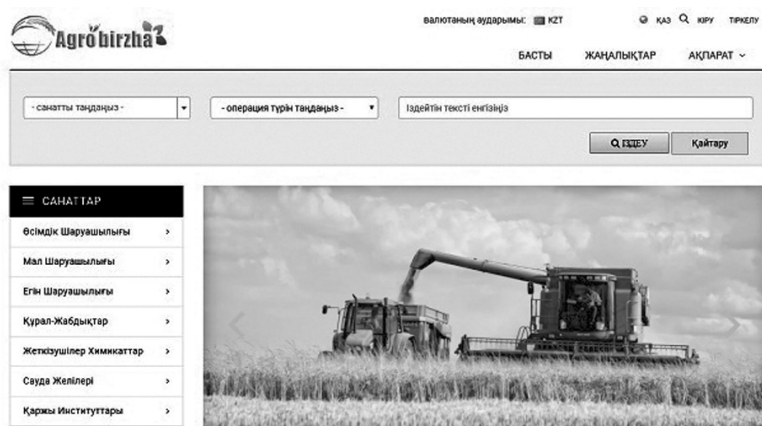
Agrobirzha

валютаның аударымы: KZT

ҚАЗ КІРУ ТІРКЕЛУ

БАСТЫ ЖАҢАЛЫҚТАР АҚПАРАТ

- санатты таңдаңыз -

- операция түрін таңдаңыз -

Іздейтін мәтінді енгізіңіз

ІЗДЕУ

Қайтару

САНАТТАР

Өсімдік Шаруашылығы

Мал Шаруашылығы

Егін Шаруашылығы

Құрал-Жабдықтар

Жеткізушілер Химикаттар

Сауда Желілері

Қаржы Институттары